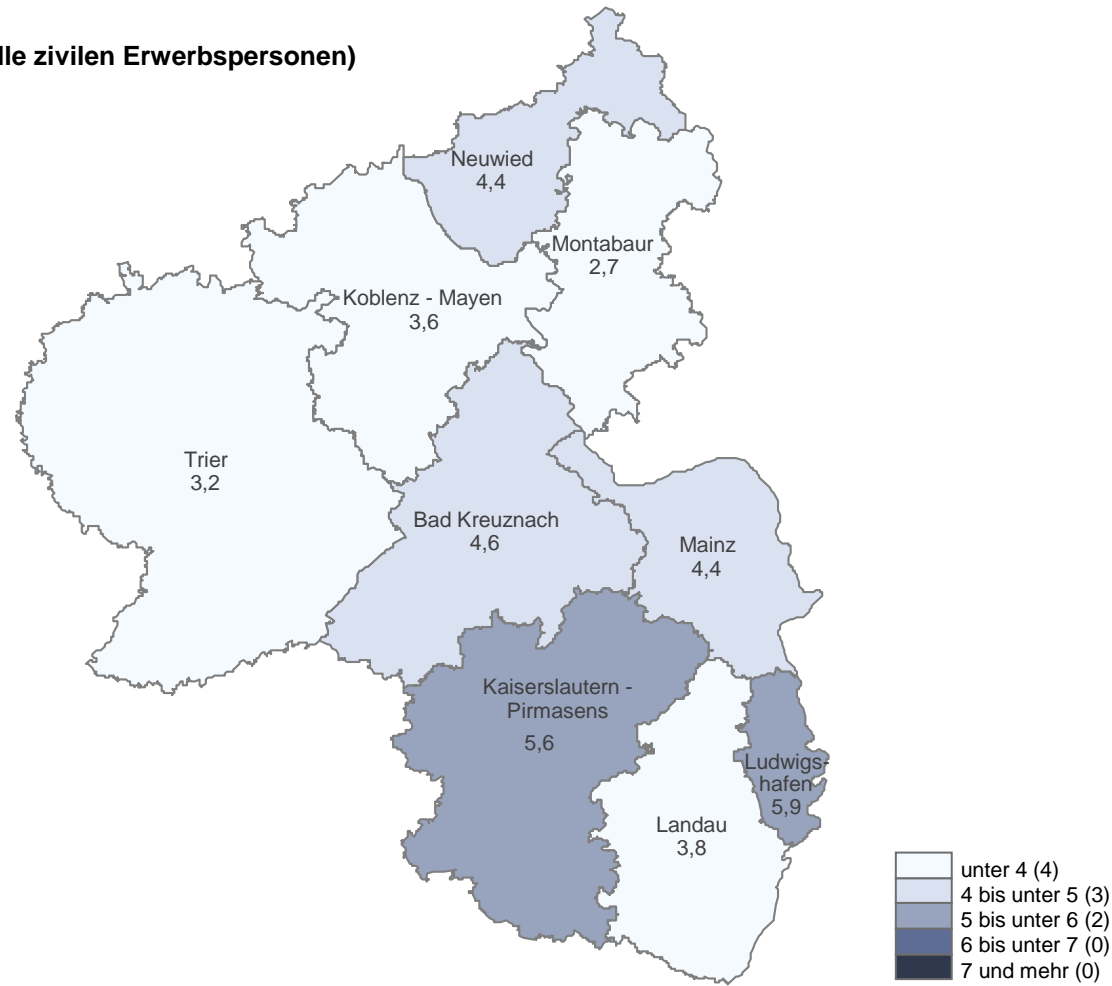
lle zivilen Erwerbspersonen)

Neuwied
4,4

Montabaur
2,7

Koblenz - Mayen
3,6

Trier
3,2

Bad Kreuznach
4,6

Mainz
4,4

Kaiserslautern - Pirmasens
5,6

Ludwigshafen
5,9

Landau
3,8

unter 4 (4)
4 bis unter 5 (3)
5 bis unter 6 (2)
6 bis unter 7 (0)
7 und mehr (0)